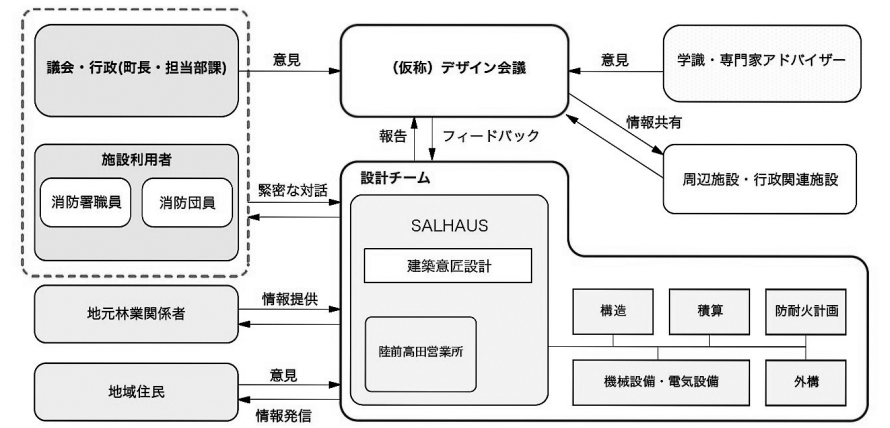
議会・行政(町長・担当部課)

意見

(仮称) デザイン会議

意見

学識・専門家アドバイザー

報告

フィードバック

情報共有

施設利用者

消防署職員

消防団員

緊密な対話

設計チーム

周辺施設・行政関連施設

SALHAUS

建築意匠設計

地元林業関係者

情報提供

構造

積算

防耐火計画

陸前高田営業所

地域住民

意見

機械設備・電気設備

外構

情報発信